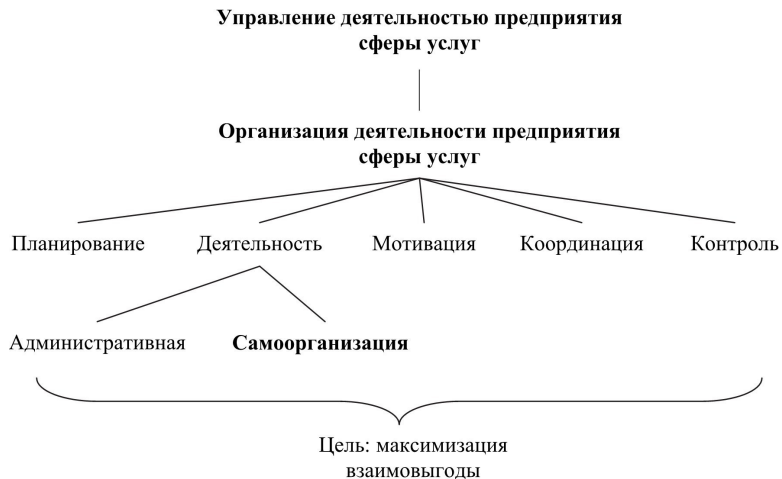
**Управление деятельностью предприятия сферы услуг**

**Организация деятельности предприятия сферы услуг**

Планирование Деятельность Мотивация Координация Контроль

Административная **Самоорганизация**

Цель: максимизация взаимовыгоды